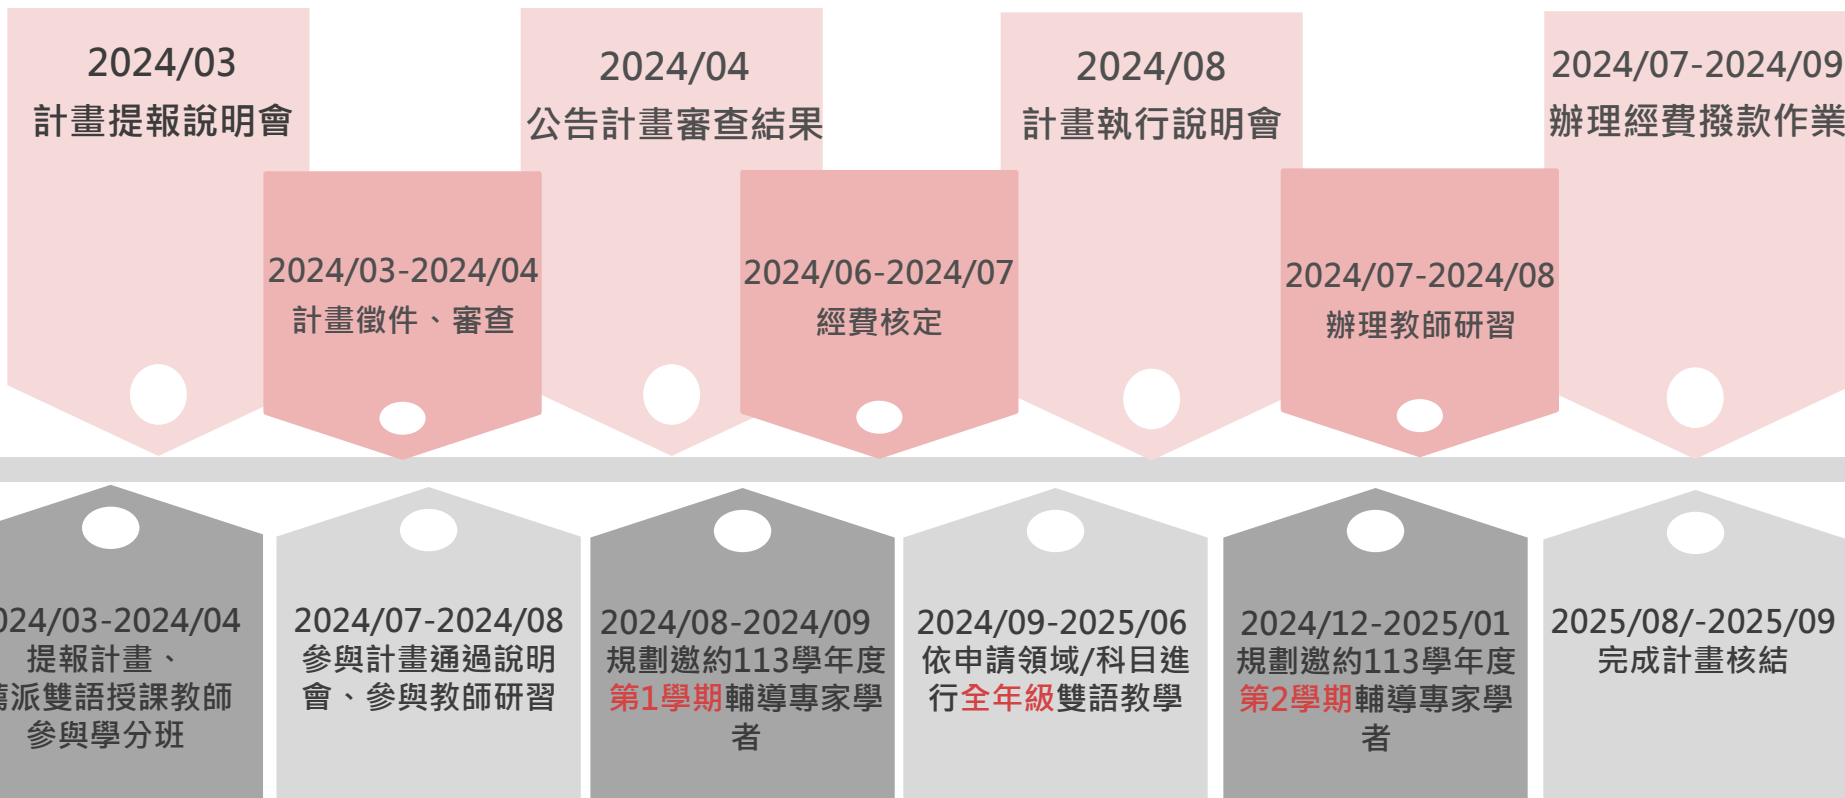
2024/03
計畫提報說明會

2024/03-2024/04
計畫徵件、審查

2024/04
公告計畫審查結果

2024/06-2024/07
經費核定

2024/08
計畫執行說明會

2024/07-2024/08
辦理教師研習

2024/07-2024/09
辦理經費撥款作業

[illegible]24/03-2024/04
提報計畫、
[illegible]派雙語授課教師
參與學分班

2024/07-2024/08
參與計畫通過說明會、參與教師研習

2024/08-2024/09
規劃邀約113學年度第1學期輔導專家學者

2024/09-2025/06
依申請領域/科目進行全年級雙語教學

2024/12-2025/01
規劃邀約113學年度第2學期輔導專家學者

2025/08/-2025/09
完成計畫核結